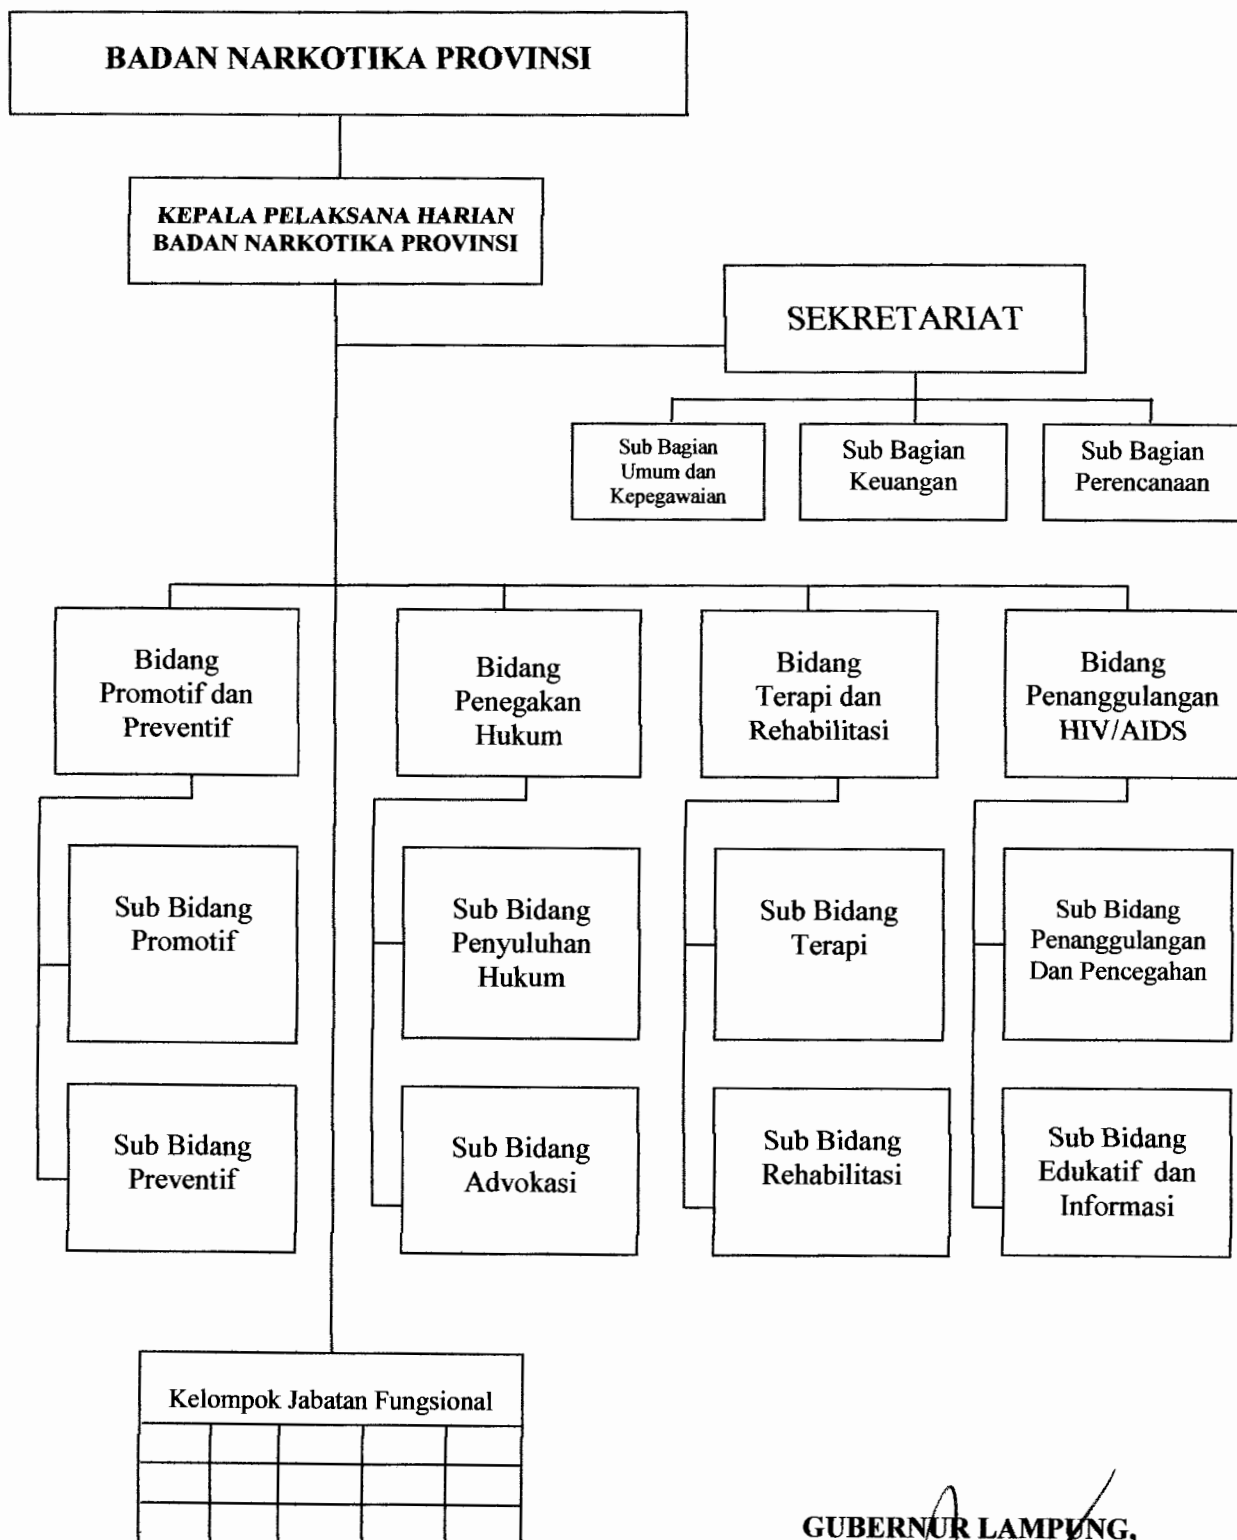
BADAN NARKOTIKA PROVINSI

KEPALA PELAKSANA HARIAN
BADAN NARKOTIKA PROVINSI

SEKRETARIAT

Sub Bagian Umum dan Kepegawaian

Sub Bagian Keuangan

Sub Bagian Perencanaan

Bidang Promotif dan Preventif

Sub Bidang Promotif

Sub Bidang Preventif

Bidang Penegakan Hukum

Sub Bidang Penyuluhan Hukum

Sub Bidang Advokasi

Bidang Terapi dan Rehabilitasi

Sub Bidang Terapi

Sub Bidang Rehabilitasi

Bidang Penanggulangan HIV/AIDS

Sub Bidang Penanggulangan Dan Pencegahan

Sub Bidang Edukatif dan Informasi

Kelompok Jabatan Fungsional

GUBERNUR LAMPUNG,